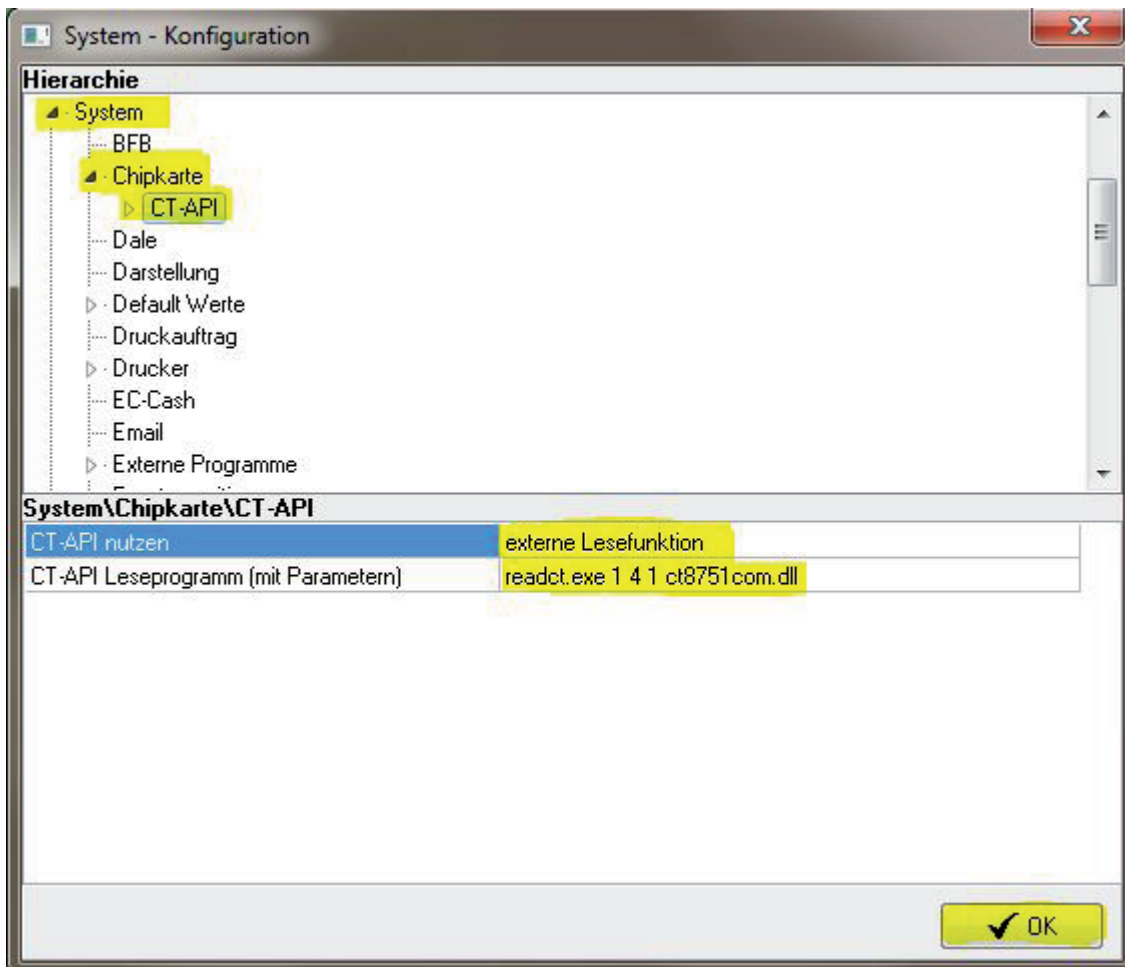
System - Konfiguration

Hierarchie

System
BFB
Chipkarte
CT-API
Dale
Darstellung
Default Werte
Druckauftrag
Drucker
EC-Cash
Email
Externe Programme
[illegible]

System\Chipkarte\CT-API

| CT-API nutzen | externe Lesefunktion |
|---|---|
| CT-API Leseprogramm (mit Parametern) | readct.exe 1 4 1 ct8751com.dll |

OK